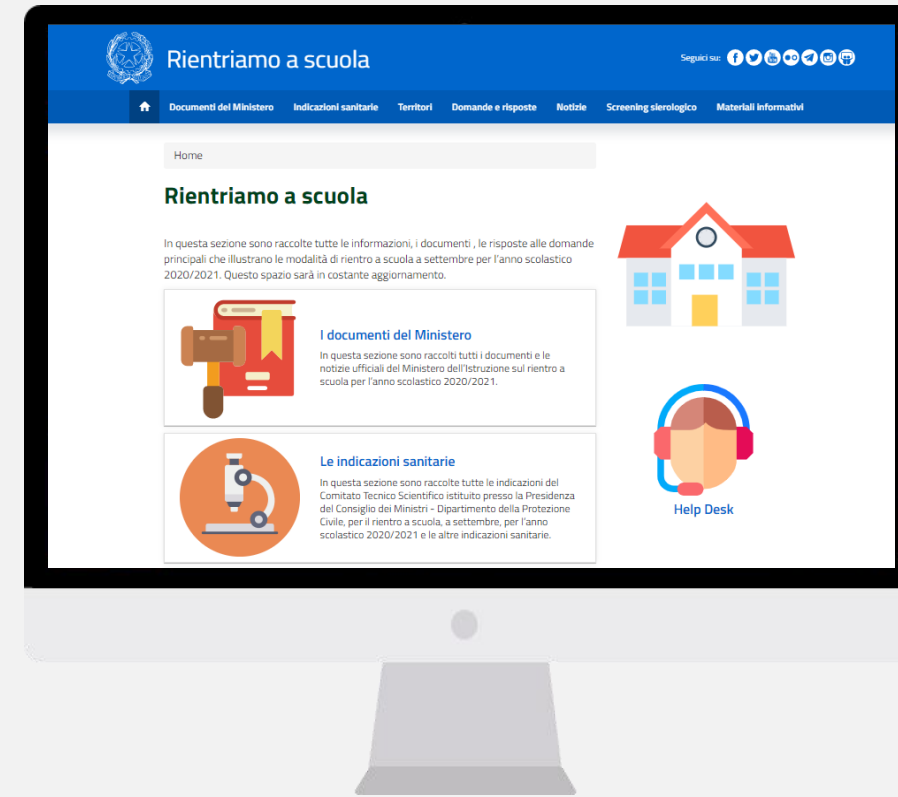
Rientriamo a scuola

Seguici su:

Documenti del Ministero Indicazioni sanitarie Territori Domande e risposte Notizie Screening sierologico Materiali informativi

Home

Rientriamo a scuola

In questa sezione sono raccolte tutte le informazioni, i documenti , le risposte alle domande principali che illustrano le modalità di rientro a scuola a settembre per l'anno scolastico 2020/2021. Questo spazio sarà in costante aggiornamento.

I documenti del Ministero

In questa sezione sono raccolti tutti i documenti e le notizie ufficiali del Ministero dell'Istruzione sul rientro a scuola per l'anno scolastico 2020/2021.

Le indicazioni sanitarie

In questa sezione sono raccolte tutte le indicazioni del Comitato Tecnico Scientifico istituito presso la Presidenza del Consiglio dei Ministri - Dipartimento della Protezione Civile, per il rientro a scuola, a settembre, per l'anno scolastico 2020/2021 e le altre indicazioni sanitarie.

Help Desk